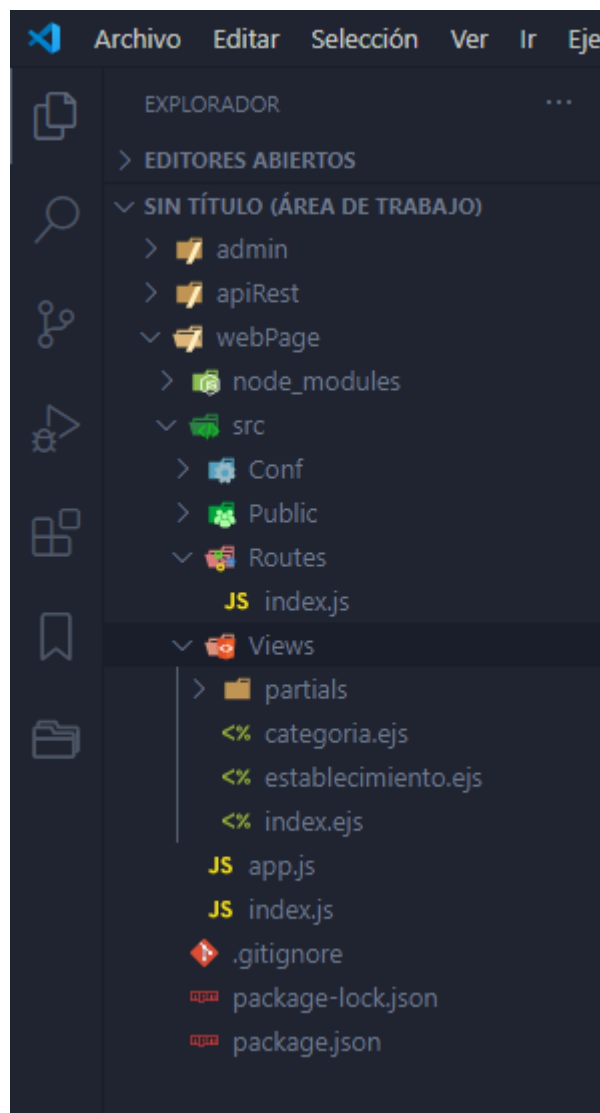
Archivo Editar Selección Ver Ir Eje

EXPLORADOR ···

EDITORES ABIERTOS

SIN TÍTULO (ÁREA DE TRABAJO)

admin
apiRest
webPage
node_modules
src
Conf
Public
Routes
JS index.js
Views
partials
<% categoria.ejs
<% establecimiento.ejs
<% index.ejs
JS app.js
JS index.js
.gitignore
npm package-lock.json
npm package.json